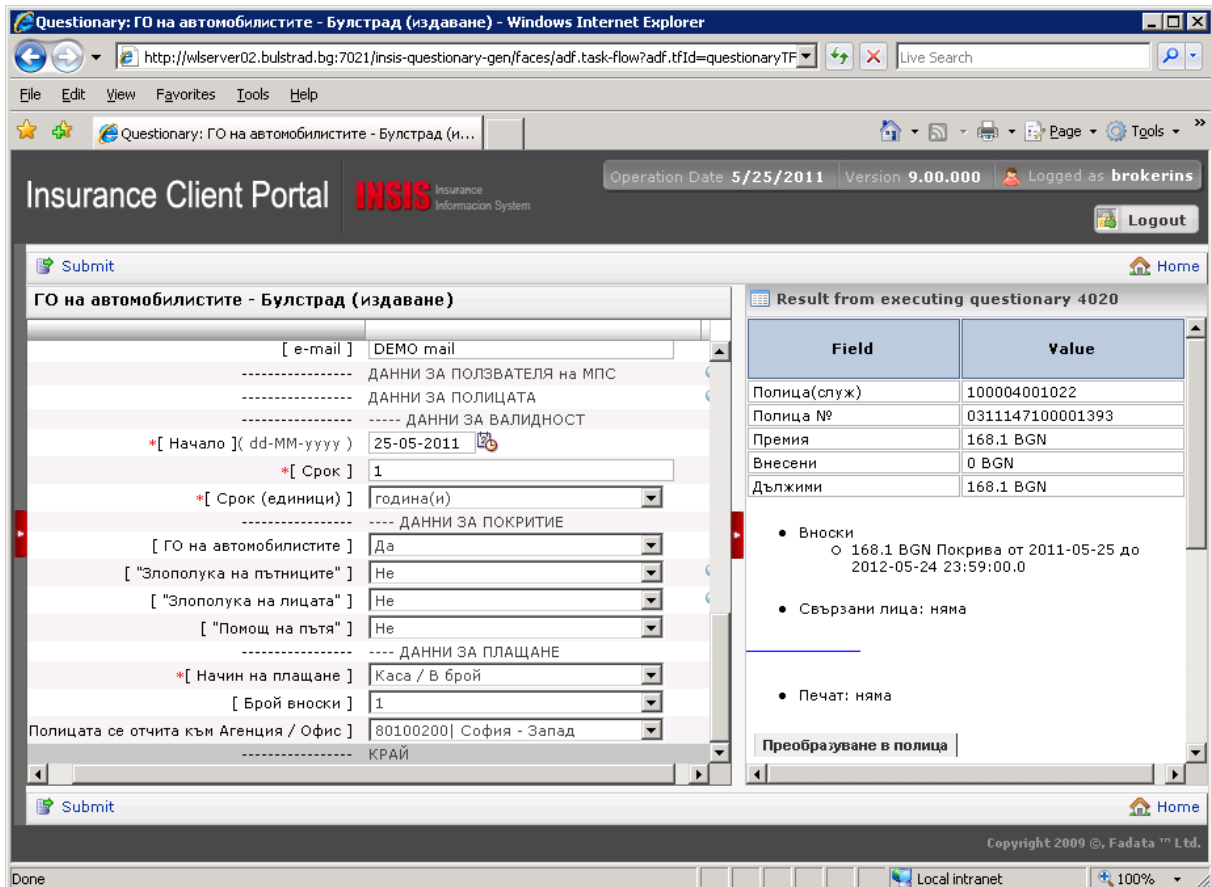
Questionary: ГО на автомобилистите - Булстрад (издаване) - Windows Internet Explorer

http://wlserver02.bulstrad.bg:7021/insis-questionary-gen/faces/adf.task-flow?adf.tfId=questionaryTF

Live Search

File Edit View Favorites Tools Help

Questionary: ГО на автомобилистите - Булстрад (и...

Page Tools

Insurance Client Portal INSIS Insurance Informacion System

Operation Date 5/25/2011 Version 9.00.000 Logged as brokerins

Logout

Submit

Home

ГО на автомобилистите - Булстрад (издаване)

[ e-mail ] DEMO mail
---------------- ДАННИ ЗА ПОЛЗВАТЕЛЯ на МПС
---------------- ДАННИ ЗА ПОЛИЦАТА
---------------- ----- ДАННИ ЗА ВАЛИДНОСТ
*[ Начало ]( dd-MM-yyyy ) 25-05-2011
*[ Срок ] 1
*[ Срок (единици) ] година(и)
---------------- ---- ДАННИ ЗА ПОКРИТИЕ
[ ГО на автомобилистите ] Да
[ "Злополука на пътниците" ] Не
[ "Злополука на лицата" ] Не
[ "Помощ на пътя" ] Не
---------------- ---- ДАННИ ЗА ПЛАЩАНЕ
*[ Начин на плащане ] Каса / В брой
[ Брой вноски ] 1
Полицата се отчита към Агенция / Офис ] 80100200| София - Запад
---------------- КРАЙ

Result from executing questionary 4020

| Field | Value |
|---|---|
| Полица(служ) | 100004001022 |
| Полица № | 0311147100001393 |
| Премия | 168.1 BGN |
| Внесени | 0 BGN |
| Дължими | 168.1 BGN |

• Вноски
○ 168.1 BGN Покрива от 2011-05-25 до 2012-05-24 23:59:00.0

• Свързани лица: няма

• Печат: няма

Преобразуване в полица

Submit

Home

Copyright 2009 ©, Fadata ™ Ltd.

Done

Local intranet

100%